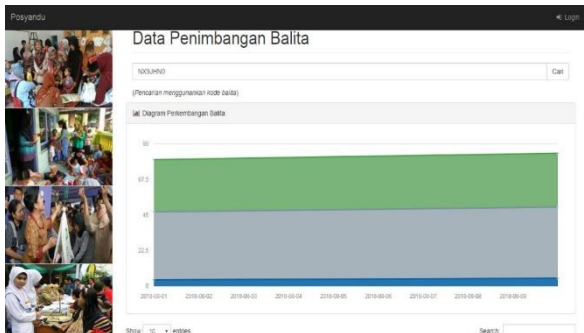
Posyandu

Login

Data Penimbangan Balita

NXSJHNO

Cari

(Pencarian menggunakan kode balita)

Diagram Perkembangan Balita

90

67.5

45

22.5

0

2018-06-01

2018-06-02

2018-06-03

2018-06-04

2018-06-05

2018-06-06

2018-06-07

2018-06-08

2018-06-09

Show 10 entries

Search: